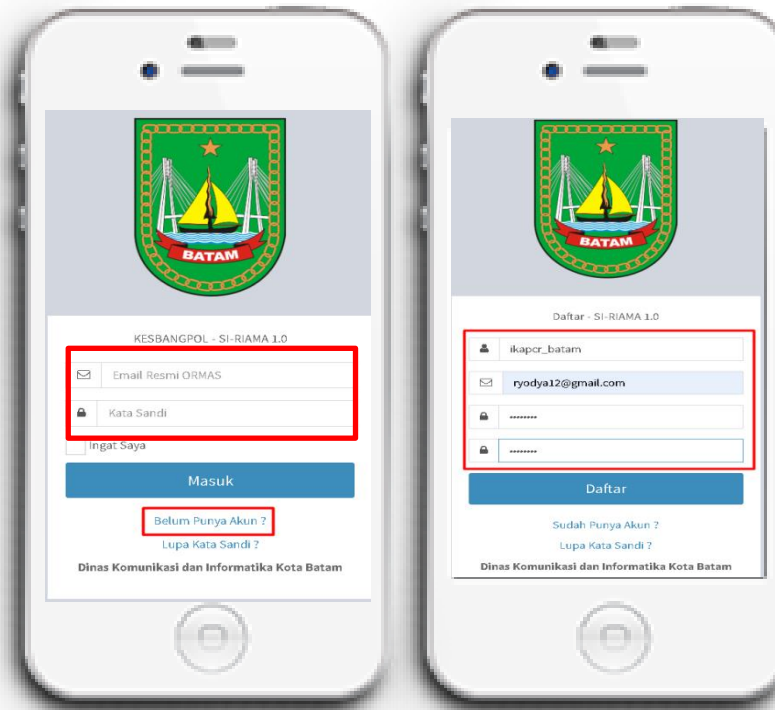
BATAM

KESBANGPOL - SI-RIAMA 1.0

Email Resmi ORMAS

Kata Sandi

Ingat Saya

Masuk

Belum Punya Akun ?

Lupa Kata Sandi ?

Dinas Komunikasi dan Informatika Kota Batam

BATAM

Daftar - SI-RIAMA 1.0

ikapcr_batam

ryodya12@gmail.com

••••••••

••••••••

Daftar

Sudah Punya Akun ?

Lupa Kata Sandi ?

Dinas Komunikasi dan Informatika Kota Batam